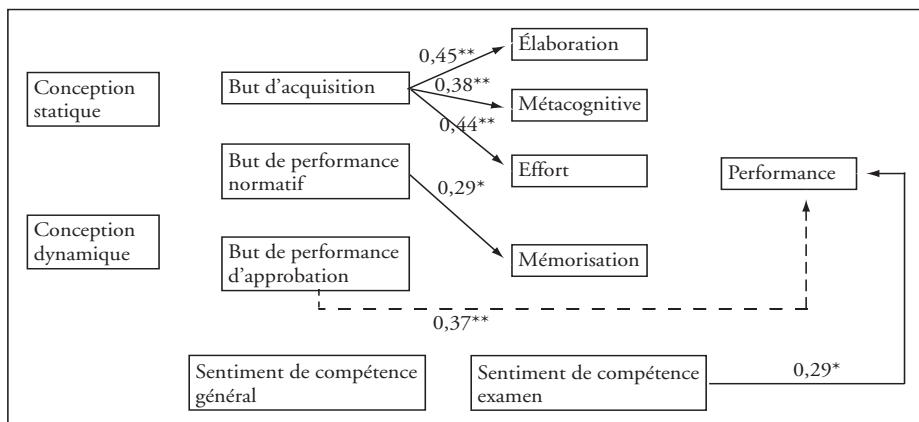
Conception statique

Conception dynamique

But d'acquisition

But de performance normatif

But de performance d'approbation

0,45**

0,38**

0,44**

0,29*

Élaboration

Métacognitive

Effort

Mémorisation

Performance

0,37**

Sentiment de compétence général

Sentiment de compétence examen

0,29*